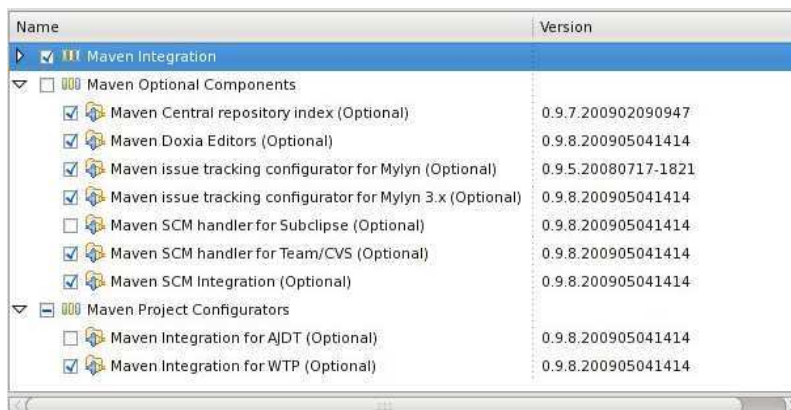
| Name | Version |
|---|---|
| Maven Integration | |
| Maven Optional Components | |
| Maven Central repository index (Optional) | 0.9.7.200902090947 |
| Maven Doxia Editors (Optional) | 0.9.8.200905041414 |
| Maven issue tracking configurator for Mylyn (Optional) | 0.9.5.20080717-1821 |
| Maven issue tracking configurator for Mylyn 3.x (Optional) | 0.9.8.200905041414 |
| Maven SCM handler for Subclipse (Optional) | 0.9.8.200905041414 |
| Maven SCM handler for Team/CVS (Optional) | 0.9.8.200905041414 |
| Maven SCM Integration (Optional) | 0.9.8.200905041414 |
| Maven Project Configurators | |
| Maven Integration for AJDT (Optional) | 0.9.8.200905041414 |
| Maven Integration for WTP (Optional) | 0.9.8.200905041414 |